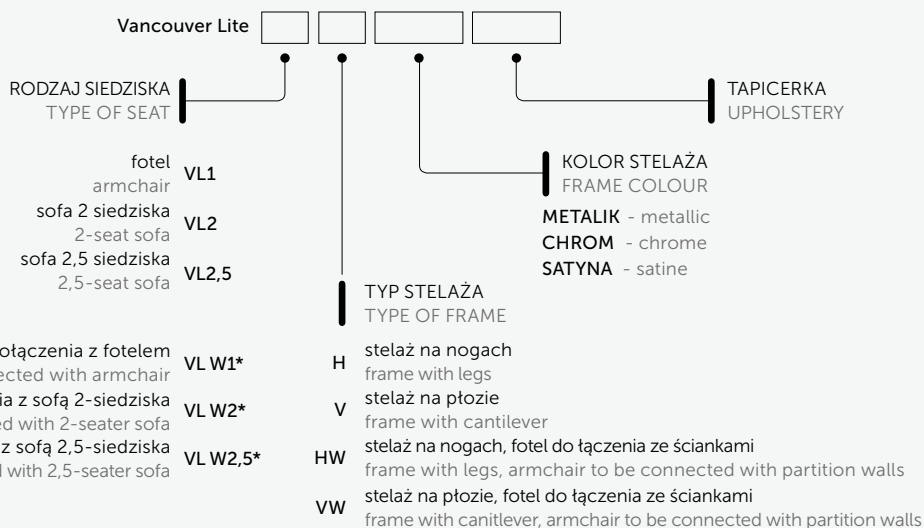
Vancouver Lite

RODZAJ SIEDZISKA
TYPE OF SEAT

fotel
armchair
VL1
sofa 2 siedziska
2-seat sofa
VL2
sofa 2,5 siedziska
2,5-seat sofa
VL2,5

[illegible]ołączenia z fotelem
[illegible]cted with armchair
VL W1*
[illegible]ia z sofą 2-siedziska
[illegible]d with 2-seater sofa
VL W2*
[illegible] z sofą 2,5-siedziska
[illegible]l with 2,5-seater sofa
VL W2,5*

TYP STELAŻA
TYPE OF FRAME

H
stelaż na nogach
frame with legs
V
stelaż na płozie
frame with cantilever
HW
stelaż na nogach, fotel do łączenia ze ściankami
frame with legs, armchair to be connected with partition walls
VW
stelaż na płozie, fotel do łączenia ze ściankami
frame with canitlever, armchair to be connected with partition walls

KOLOR STELAŻA
FRAME COLOUR

METALIK - metallic
CHROM - chrome
SATYNA - satine

TAPICERKA
UPHOLSTERY